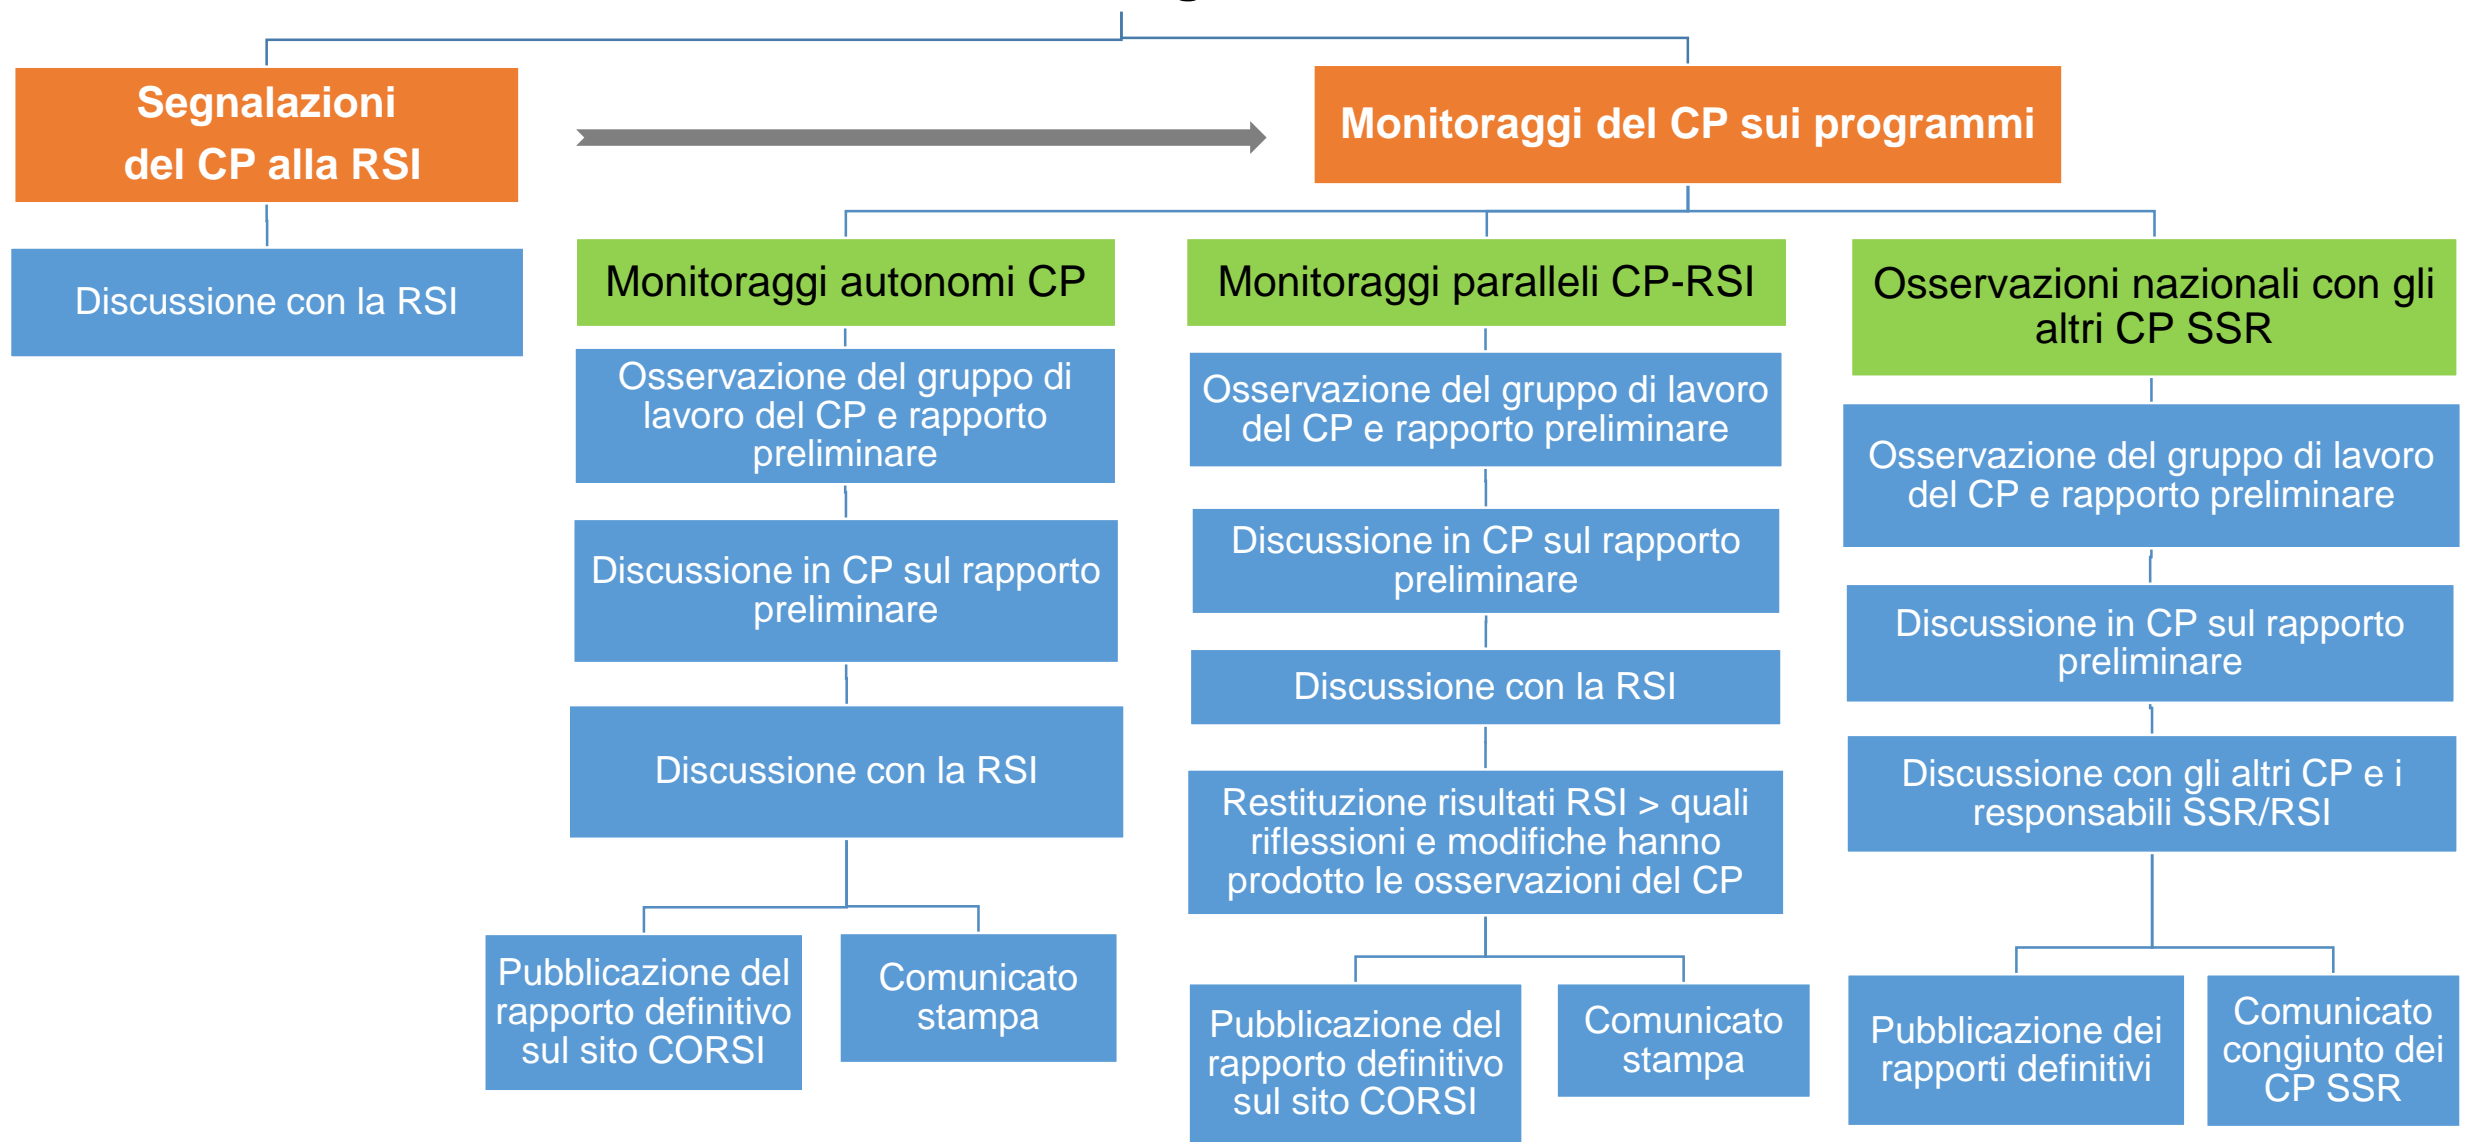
Segnalazioni del CP alla RSI

Discussione con la RSI

Monitoraggi del CP sui programmi

Monitoraggi autonomi CP

Osservazione del gruppo di lavoro del CP e rapporto preliminare

Discussione in CP sul rapporto preliminare

Discussione con la RSI

Pubblicazione del rapporto definitivo sul sito CORSI

Comunicato stampa

Monitoraggi paralleli CP-RSI

Osservazione del gruppo di lavoro del CP e rapporto preliminare

Discussione in CP sul rapporto preliminare

Discussione con la RSI

Restituzione risultati RSI > quali riflessioni e modifiche hanno prodotto le osservazioni del CP

Pubblicazione del rapporto definitivo sul sito CORSI

Comunicato stampa

Osservazioni nazionali con gli altri CP SSR

Osservazione del gruppo di lavoro del CP e rapporto preliminare

Discussione in CP sul rapporto preliminare

Discussione con gli altri CP e i responsabili SSR/RSI

Pubblicazione dei rapporti definitivi

Comunicato congiunto dei CP SSR